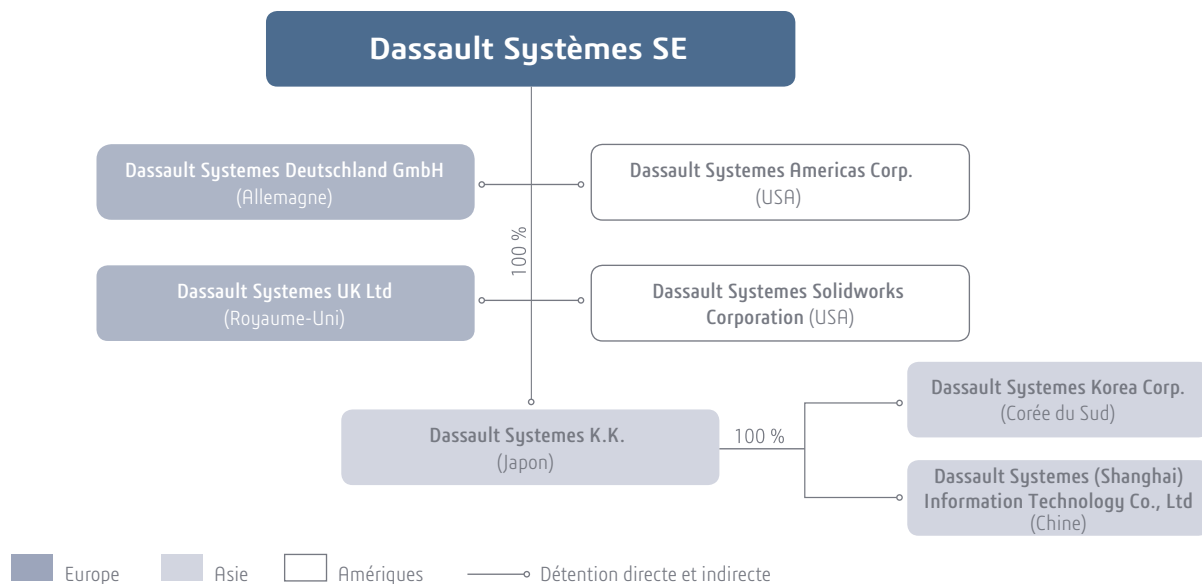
Dassault Systèmes SE

Dassault Systemes Deutschland GmbH
(Allemagne)

Dassault Systemes Americas Corp.
(USA)

100 %

Dassault Systemes UK Ltd
(Royaume-Uni)

Dassault Systemes Solidworks Corporation (USA)

Dassault Systemes Korea Corp.
(Corée du Sud)

Dassault Systemes K.K.
(Japon)

100 %

Dassault Systemes (Shanghai) Information Technology Co., Ltd
(Chine)

Europe Asie Amériques Détention directe et indirecte